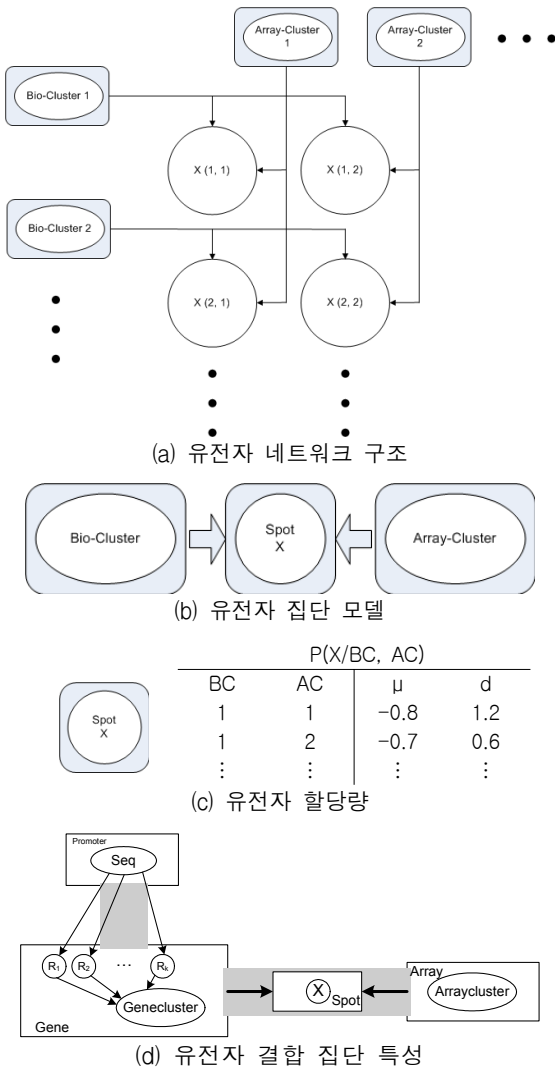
Array-Cluster 1

Array-Cluster 2

Bio-Cluster 1

X (1, 1)

X (1, 2)

Bio-Cluster 2

X (2, 1)

X (2, 2)

(a) 유전자 네트워크 구조

Bio-Cluster

Spot X

Array-Cluster

(b) 유전자 집단 모델

Spot X

| P(X/BC, AC) | | | |
|---|---|---|---|
| BC | AC | μ | d |
| 1 | 1 | −0.8 | 1.2 |
| 1 | 2 | −0.7 | 0.6 |
| ⋮ | ⋮ | ⋮ | ⋮ |

(c) 유전자 할당량

Promoter

Seq

$R_1$ $R_2$ … $R_k$

Genecluster

Gene

$X_{Spot}$

Array

Arraycluster

(d) 유전자 결합 집단 특성